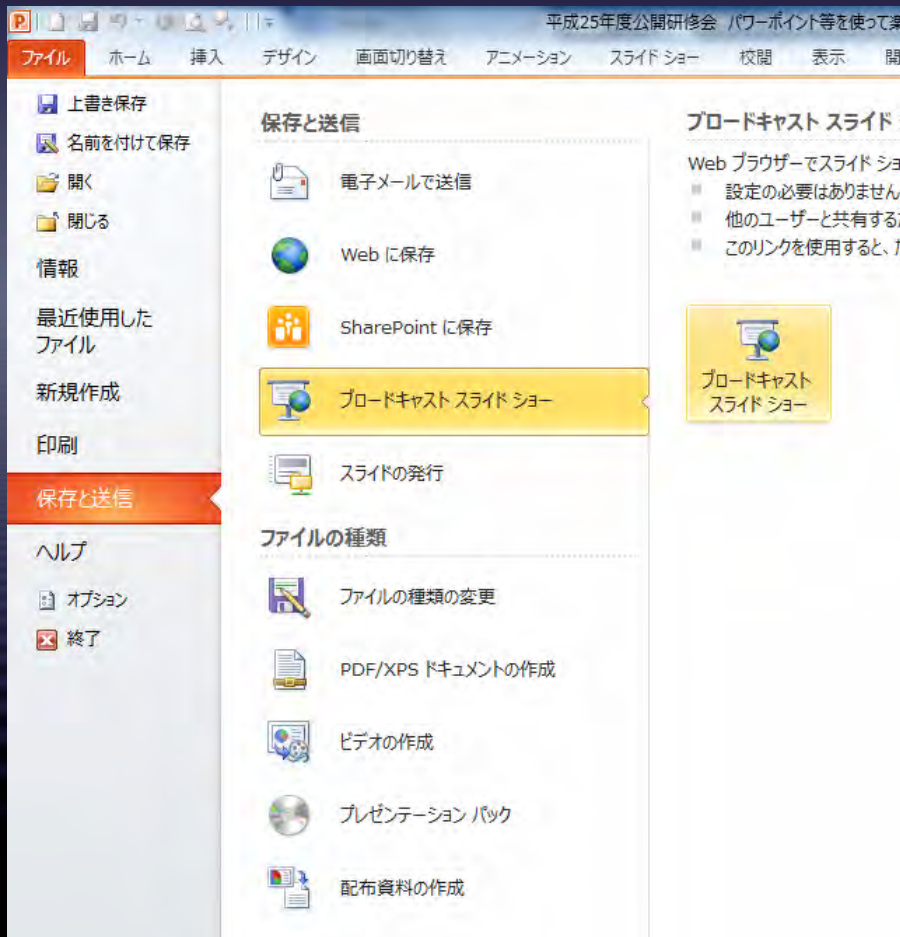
平成25年度公開研修会 パワーポイント等を使って楽

ファイル ホーム 挿入 デザイン 画面切り替え アニメーション スライド ショー 校閲 表示 開

上書き保存
名前を付けて保存
開く
閉じる
情報
最近使用したファイル
新規作成
印刷
保存と送信
ヘルプ
オプション
終了

保存と送信
電子メールで送信
Web に保存
SharePoint に保存
ブロードキャスト スライド ショー
スライドの発行

ファイルの種類
ファイルの種類の変更
PDF/XPS ドキュメントの作成
ビデオの作成
プレゼンテーション パック
配布資料の作成

ブロードキャスト スライド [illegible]
Web ブラウザーでスライド ショ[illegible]
設定の必要はありません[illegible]
他のユーザーと共有する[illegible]
このリンクを使用すると、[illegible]

ブロードキャスト スライド ショー